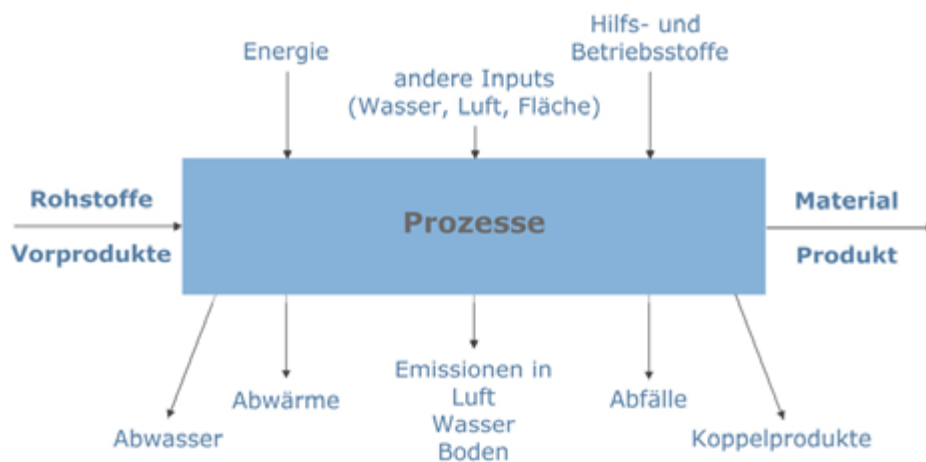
Energie

andere Inputs
(Wasser, Luft, Fläche)

Hilfs- und
Betriebsstoffe

Rohstoffe

Vorprodukte

Prozesse

Material

Produkt

Abwasser

Abwärme

Emissionen in
Luft
Wasser
Boden

Abfälle

Koppelprodukte